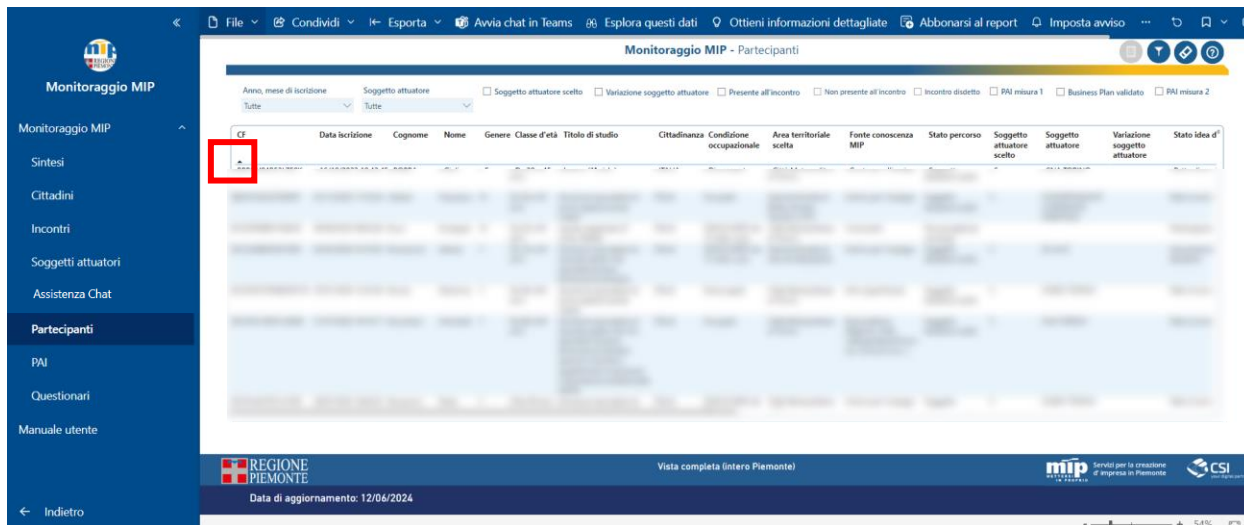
«

File ⌄ Condividi ⌄ Esporta ⌄ Avvia chat in Teams Esplora questi dati Ottieni informazioni dettagliate Abbonarsi al report Imposta avviso ···

Monitoraggio MIP

Monitoraggio MIP
Sintesi
Cittadini
Incontri
Soggetti attuatori
Assistenza Chat
Partecipanti
PAI
Questionari
Manuale utente

← Indietro

Monitoraggio MIP - Partecipanti

Anno, mese di iscrizione
Tutte
Soggetto attuatore
Tutte

Soggetto attuatore scelto
Variazione soggetto attuatore
Presente all'incontro
Non presente all'incontro
Incontro disdetto
PAI misura 1
Business Plan validato
PAI misura 2

| CF | Data iscrizione | Cognome | Nome | Genere | Classe d'età | Titolo di studio | Cittadinanza | Condizione occupazionale | Area territoriale scelta | Fonte conoscenza MIP | Stato percorso | Soggetto attuatore scelto | Soggetto attuatore | Variazione soggetto attuatore | Stato idea d' |
|---|---|---|---|---|---|---|---|---|---|---|---|---|---|---|---|
| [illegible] | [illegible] | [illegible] | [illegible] | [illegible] | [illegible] | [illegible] | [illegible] | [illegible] | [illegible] | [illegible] | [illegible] | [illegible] | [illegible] | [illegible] | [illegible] |

REGIONE PIEMONTE
Vista completa (intero Piemonte)
mip Servizi per la creazione d'impresa in Piemonte
CSI
Data di aggiornamento: 12/06/2024

54%